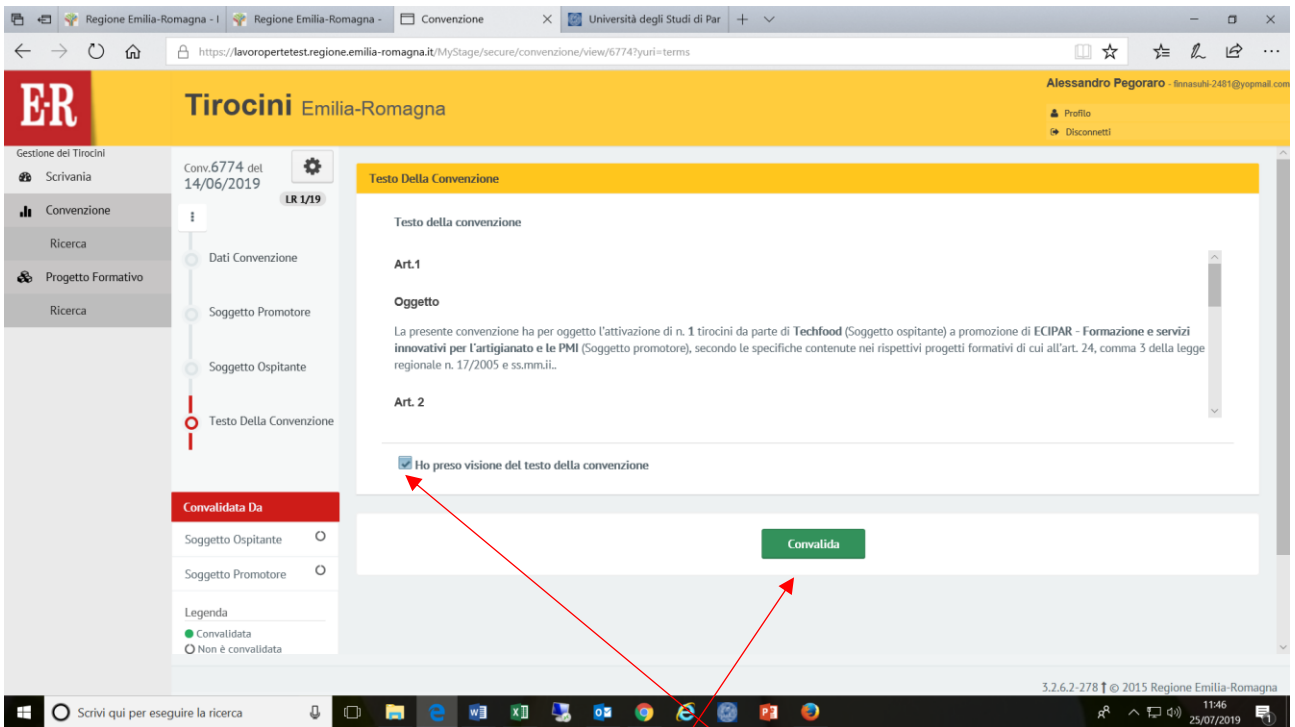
Regione Emilia-Romagna - I | Regione Emilia-Romagna - | Convenzione | Università degli Studi di Par

https://lavoropertetest.regione.emilia-romagna.it/MyStage/secure/convenzione/view/6774?yuri=terms

E·R Tirocini Emilia-Romagna

Alessandro Pegoraro - finnasuhi-2481@yopmail.com
Profilo
Disconnetti

Gestione dei Tirocini
Scrivania
Convenzione
Ricerca
Progetto Formativo
Ricerca

Conv.6774 del 14/06/2019
LR 1/19

Dati Convenzione
Soggetto Promotore
Soggetto Ospitante
Testo Della Convenzione

Convalidata Da
Soggetto Ospitante
Soggetto Promotore

Legenda
Convalidata
Non è convalidata

Testo Della Convenzione

Testo della convenzione

Art.1

Oggetto

La presente convenzione ha per oggetto l'attivazione di n. 1 tirocini da parte di Techfood (Soggetto ospitante) a promozione di ECIPAR - Formazione e servizi innovativi per l'artigianato e le PMI (Soggetto promotore), secondo le specifiche contenute nei rispettivi progetti formativi di cui all'art. 24, comma 3 della legge regionale n. 17/2005 e ss.mm.ii..

Art. 2

Ho preso visione del testo della convenzione

Convalida

3.2.6.2-278 © 2015 Regione Emilia-Romagna

Scrivi qui per eseguire la ricerca

11:46
25/07/2019